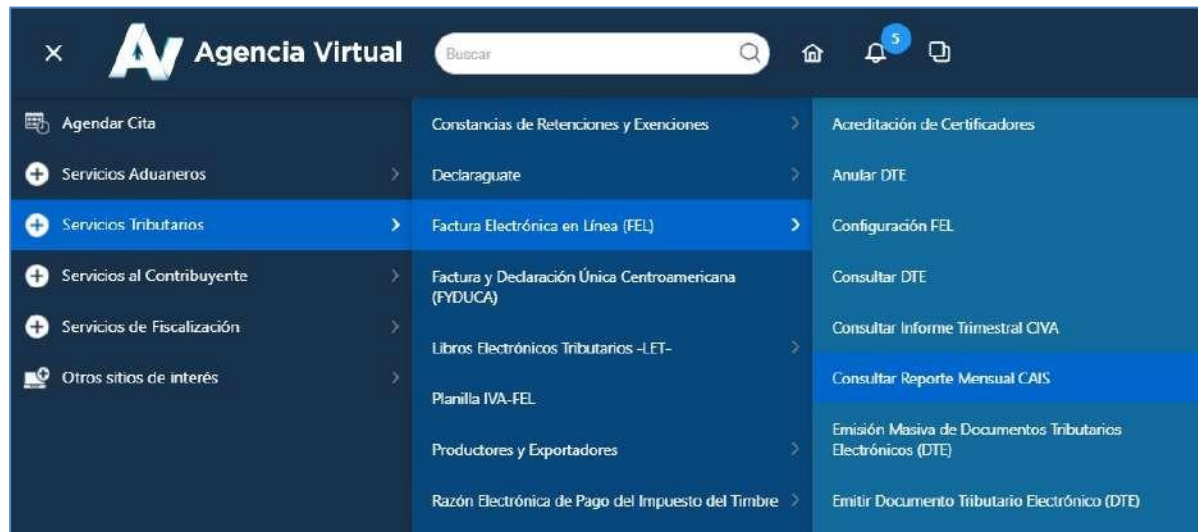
×

AV Agencia Virtual

Buscar

5

Agendar Cita
Servicios Aduaneros
Servicios Tributarios
Servicios al Contribuyente
Servicios de Fiscalización
Otros sitios de interés

Constancias de Retenciones y Exenciones
Declaraguate
Factura Electrónica en Línea (FEL)
Factura y Declaración Única Centroamericana (FYDUCA)
Libros Electrónicos Tributarios -LET-
Planilla IVA-FEL
Productores y Exportadores
Razón Electrónica de Pago del Impuesto del Timbre

Acreditación de Certificadores
Anular DTE
Configuración FEL
Consultar DTE
Consultar Informe Trimestral CIVA
Consultar Reporte Mensual CAIS
Emisión Masiva de Documentos Tributarios Electrónicos (DTE)
Emitir Documento Tributario Electrónico (DTE)